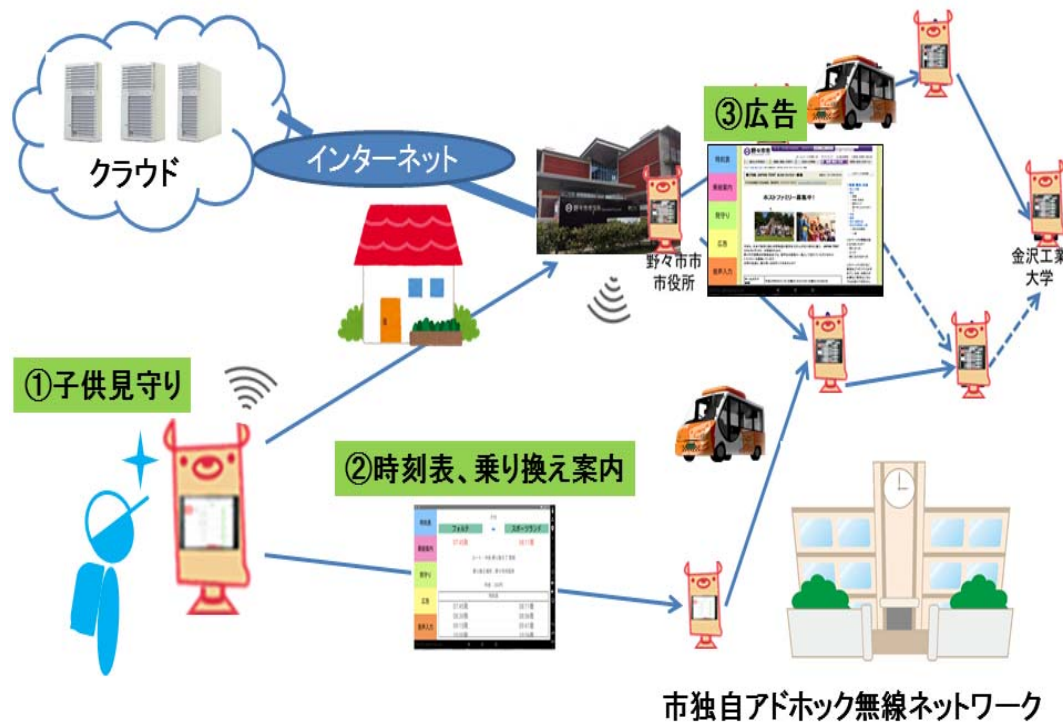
クラウド

インターネット

③広告

野々市市
市役所

金沢工業
大学

①子供見守り

②時刻表、乗り換え案内

時刻表

乗換案内

見守り

広告

音声入力

フォルテ

スポーツランド

ホストファミリー募集中!

市独自アドホック無線ネットワーク